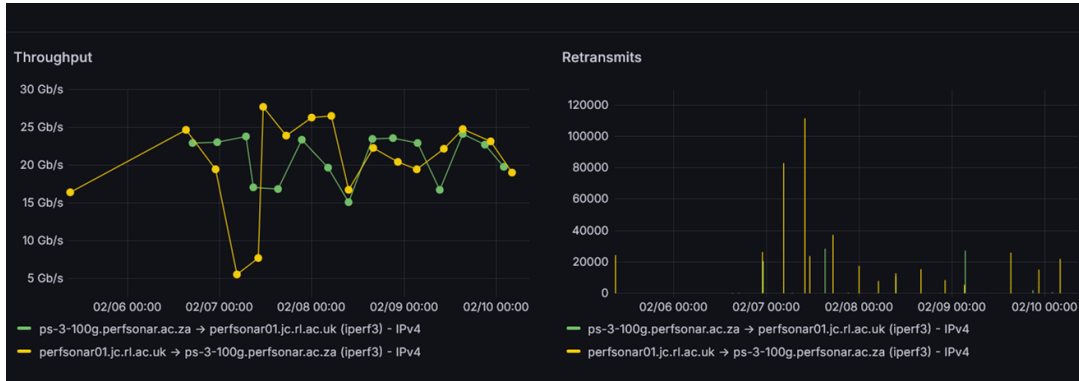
Throughput

30 Gb/s
25 Gb/s
20 Gb/s
15 Gb/s
10 Gb/s
5 Gb/s

02/06 00:00
02/07 00:00
02/08 00:00
02/09 00:00
02/10 00:00

ps-3-100g.perfsonar.ac.za → perfsonar01.jc.rl.ac.uk (iperf3) - IPv4
perfsonar01.jc.rl.ac.uk → ps-3-100g.perfsonar.ac.za (iperf3) - IPv4

Retransmits

120000
100000
80000
60000
40000
20000
0

02/06 00:00
02/07 00:00
02/08 00:00
02/09 00:00
02/10 00:00

ps-3-100g.perfsonar.ac.za → perfsonar01.jc.rl.ac.uk (iperf3) - IPv4
perfsonar01.jc.rl.ac.uk → ps-3-100g.perfsonar.ac.za (iperf3) - IPv4